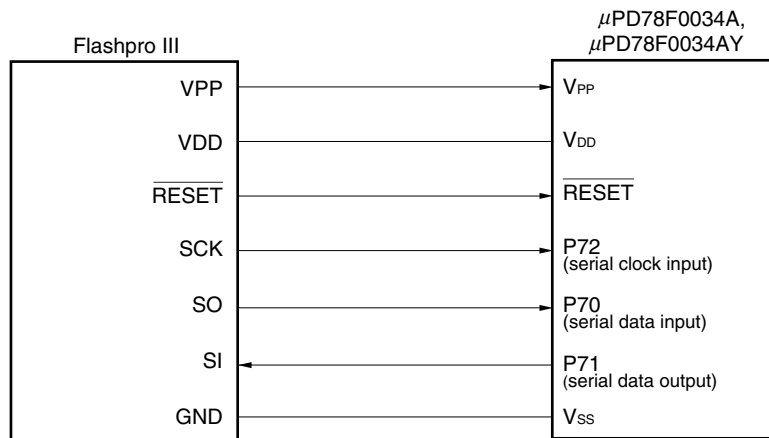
Flashpro III

$\mu$PD78F0034A,
$\mu$PD78F0034AY

VPP

$V_{PP}$

VDD

$V_{DD}$

$\overline{\text{RESET}}$

$\overline{\text{RESET}}$

SCK

P72
(serial clock input)

SO

P70
(serial data input)

SI

P71
(serial data output)

GND

$V_{SS}$